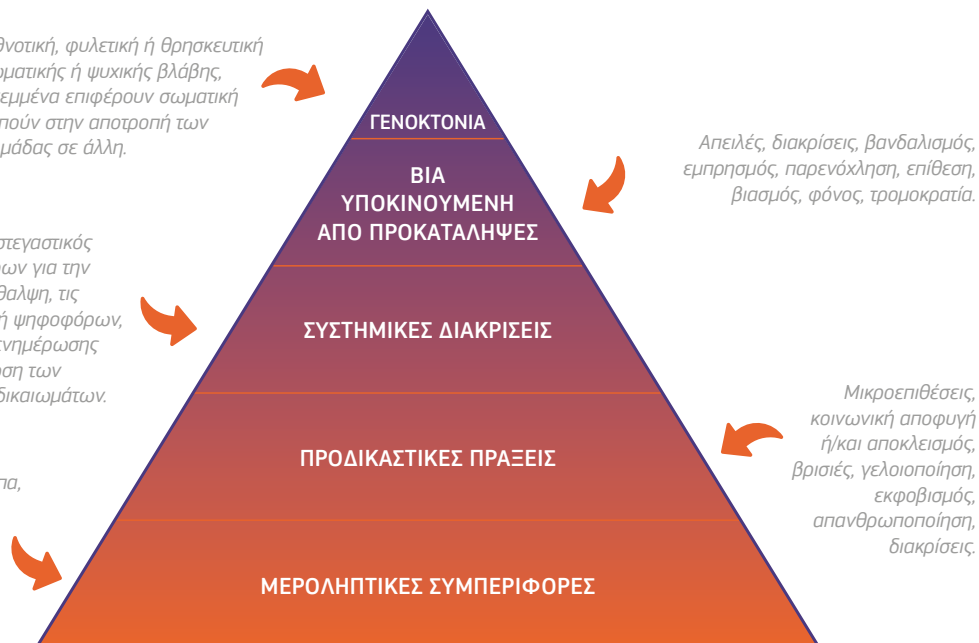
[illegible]θνοτική, φυλετική ή θρησκευτική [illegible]ωματικής ή ψυχικής βλάβης, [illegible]εμμένα επιφέρουν σωματική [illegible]πούν στην αποτροπή των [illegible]μάδας σε άλλη.

ΓΕΝΟΚΤΟΝΙΑ

ΒΙΑ
ΥΠΟΚΙΝΟΥΜΕΝΗ
ΑΠΟ ΠΡΟΚΑΤΑΛΗΨΕΣ

Απειλές, διακρίσεις, βανδαλισμός, εμπρησμός, παρενόχληση, επίθεση, βιασμός, φόνος, τρομοκρατία.

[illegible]στεγαστικός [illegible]ων για την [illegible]θαλψη, τις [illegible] ψηφοφόρων, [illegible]ενημέρωσης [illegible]ση των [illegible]δικαιωμάτων.

ΣΥΣΤΗΜΙΚΕΣ ΔΙΑΚΡΙΣΕΙΣ

Μικροεπιθέσεις, κοινωνική αποφυγή ή/και αποκλεισμός, βρισιές, γελοιοποίηση, εκφοβισμός, απανθρωποποίηση, διακρίσεις.

ΠΡΟΔΙΚΑΣΤΙΚΕΣ ΠΡΑΞΕΙΣ

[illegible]πα,

ΜΕΡΟΛΗΠΤΙΚΕΣ ΣΥΜΠΕΡΙΦΟΡΕΣ